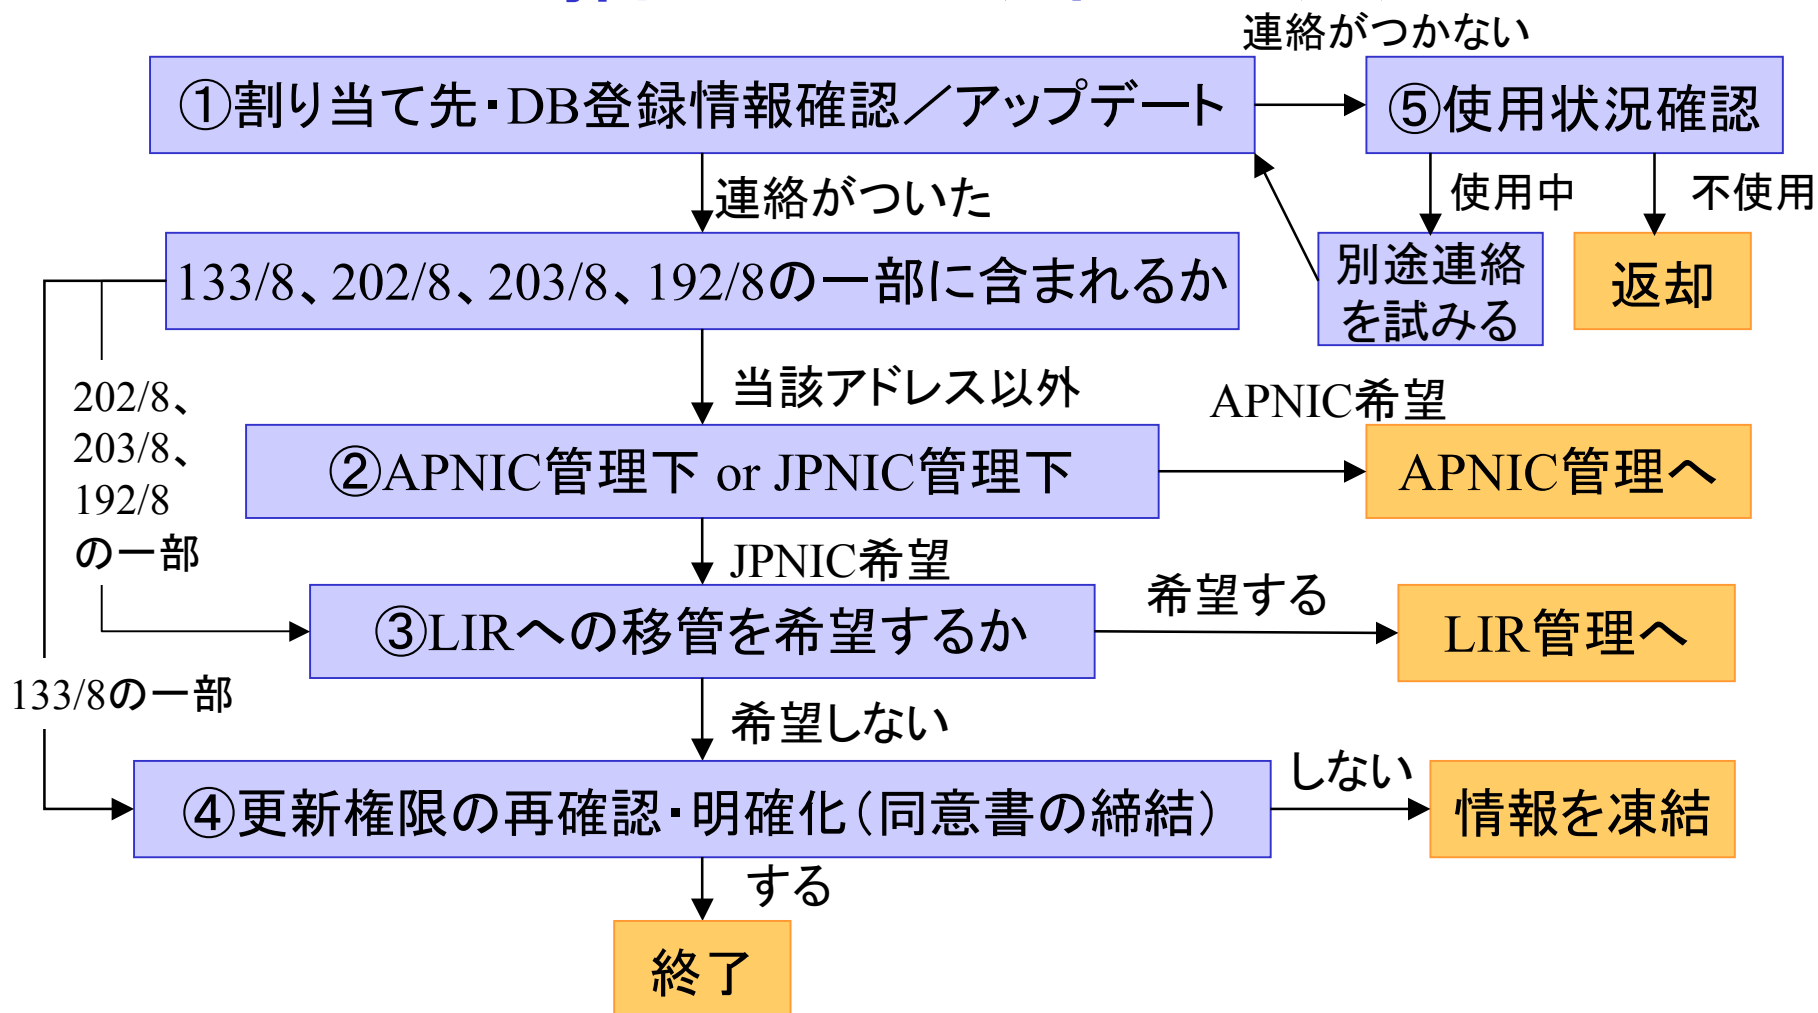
連絡がつかない

①割り当て先・DB登録情報確認／アップデート

⑤使用状況確認

使用中

不使用

別途連絡を試みる

返却

連絡がついた

133/8、202/8、203/8、192/8の一部に含まれるか

当該アドレス以外

202/8、203/8、192/8の一部

APNIC希望

②APNIC管理下 or JPNIC管理下

APNIC管理へ

JPNIC希望

希望する

③LIRへの移管を希望するか

LIR管理へ

133/8の一部

希望しない

しない

④更新権限の再確認・明確化（同意書の締結）

情報を凍結

する

終了